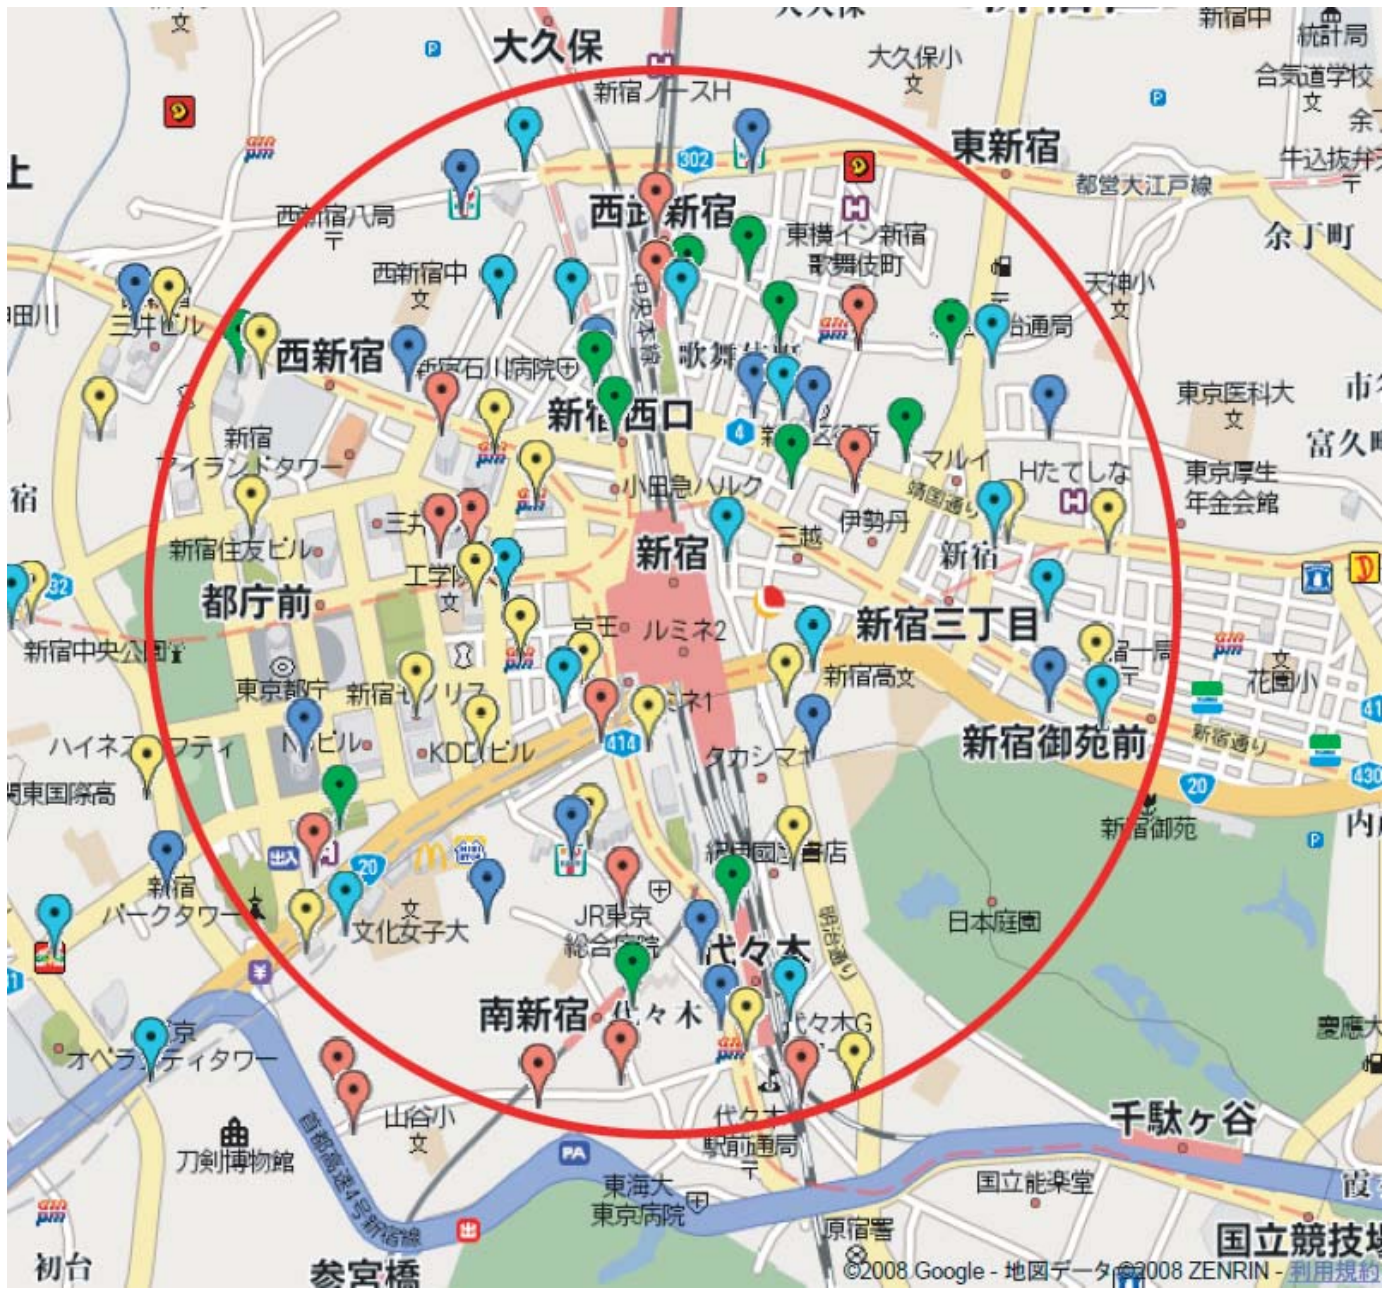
大久保
新宿中
統計局
大久保小
合気道学校
新宿ノースH
東新宿
302
牛込抜弁
都営大江戸線
西武新宿
西新宿八局
東横イン新宿
歌舞伎町
余丁町
西新宿中
天神小
三井ビル
西新宿
新宿石川病院
歌舞伎町
新宿西口
東京医科大
新宿
アイランドタワー
小田急ハルク
マルイ
Hたてしな
東京厚生年金会館
富久
三井
伊勢丹
新宿住友ビル
新宿
三越
新宿
都庁前
工学院
新宿中央公園
京王
ルミネ2
新宿三丁目
東京都庁
新宿センタービル
新宿高
花園小
ハイネスフティ
NSビル
KDDIビル
ルミネ1
414
タカシマヤ
新宿御苑前
新宿通り
関東国際高
20
430
新宿御苑
内
紀伊國屋書店
新宿
パークタワー
文化女子大
JR東京総合病院
明治通り
日本庭園
代々木
東京オペラシティタワー
南新宿
代々木
代々木G
慶應
山谷小
千駄ヶ谷
刀剣博物館
代々木駅前通局
首都高速4号新宿線
東海大東京病院
国立能楽堂
原宿署
初台
参宮橋
国立競技場
©2008 Google - 地図データ ©2008 ZENRIN - 利用規約